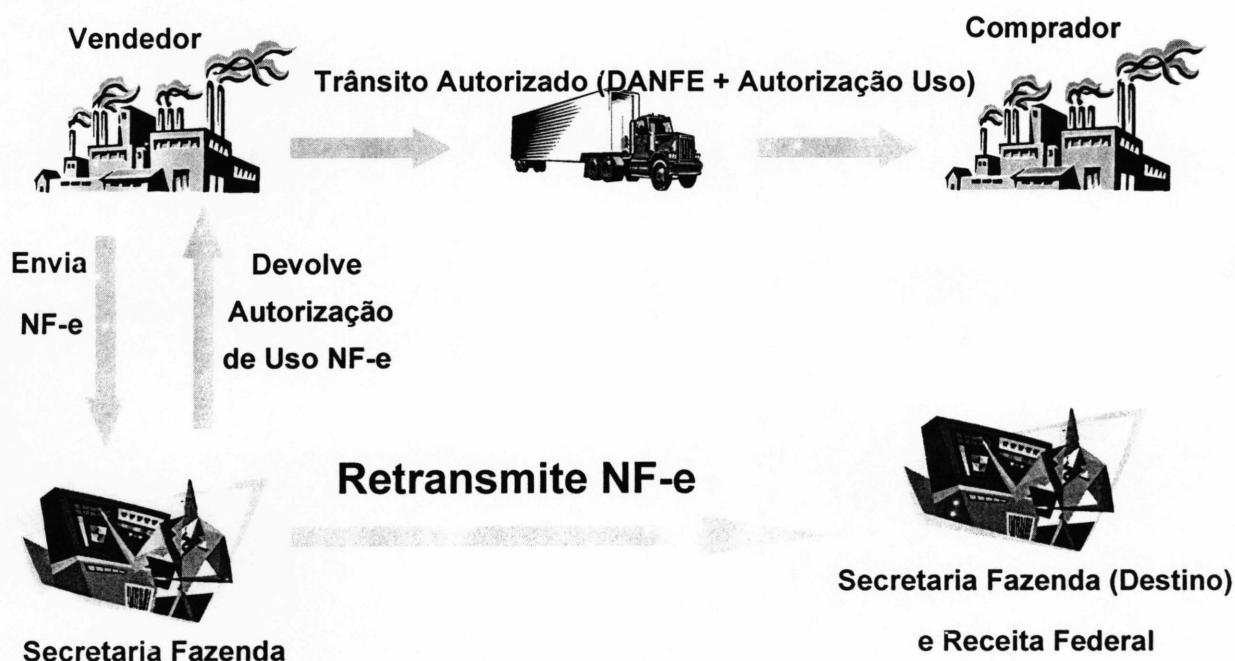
Vendedor

Comprador

Trânsito Autorizado (DANFE + Autorização Uso)

Envia

NF-e

Devolve

Autorização

de Uso NF-e

Retransmite NF-e

Secretaria Fazenda (Destino)

e Receita Federal

Secretaria Fazenda